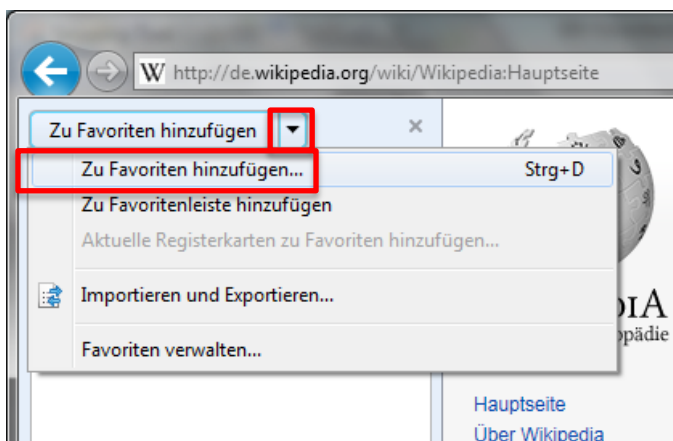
W http://de.wikipedia.org/wiki/Wikipedia:Hauptseite

Zu Favoriten hinzufügen ▾ ×

Zu Favoriten hinzufügen... Strg+D
Zu Favoritenleiste hinzufügen
Aktuelle Registerkarten zu Favoriten hinzufügen...
Importieren und Exportieren...
Favoriten verwalten...

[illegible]DIA
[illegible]pädie

Hauptseite
Über Wikipedia